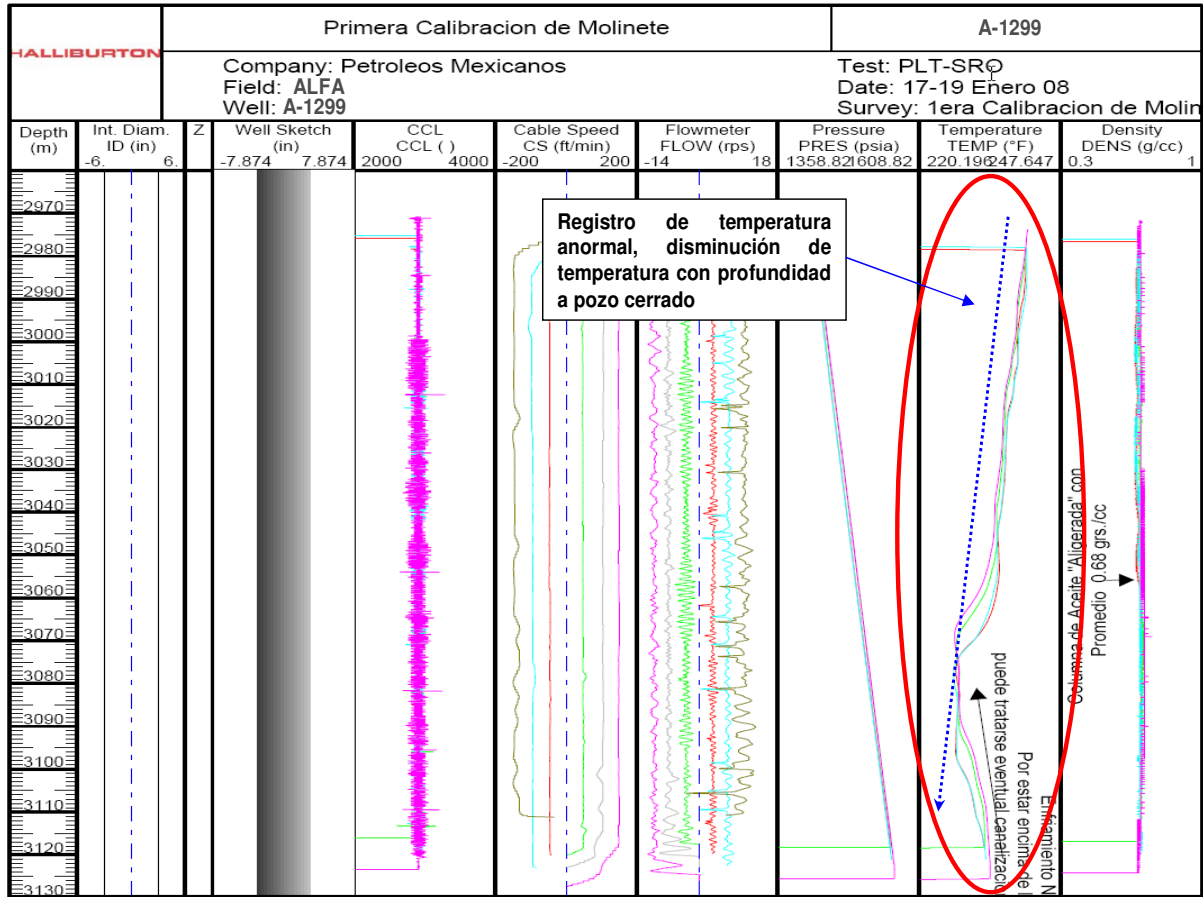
HALLIBURTON

Primera Calibracion de Molinete

A-1299

Company: Petroleos Mexicanos
Field: ALFA
Well: A-1299

Test: PLT-SRO
Date: 17-19 Enero 08
Survey: 1era Calibracion de Molin

| Depth (m) | Int. Diam. ID (in) -6. 6. | Z | Well Sketch (in) -7.874 7.874 | CCL CCL ( ) 2000 4000 | Cable Speed CS (ft/min) -200 200 | Flowmeter FLOW (rps) -14 18 | Pressure PRES (psia) 1358.82 1608.82 | Temperature TEMP (°F) 220.196 247.647 | Density DENS (g/cc) 0.3 1 |
|---|---|---|---|---|---|---|---|---|---|

2970
2980
2990
3000
3010
3020
3030
3040
3050
3060
3070
3080
3090
3100
3110
3120
3130

Registro de temperatura anormal, disminución de temperatura con profundidad a pozo cerrado

Columna de Aceite "Aligerada" con Promedio 0.68 grs./cc

Enfriamiento N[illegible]
Por estar encima de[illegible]
puede tratarse eventual canalizacio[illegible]